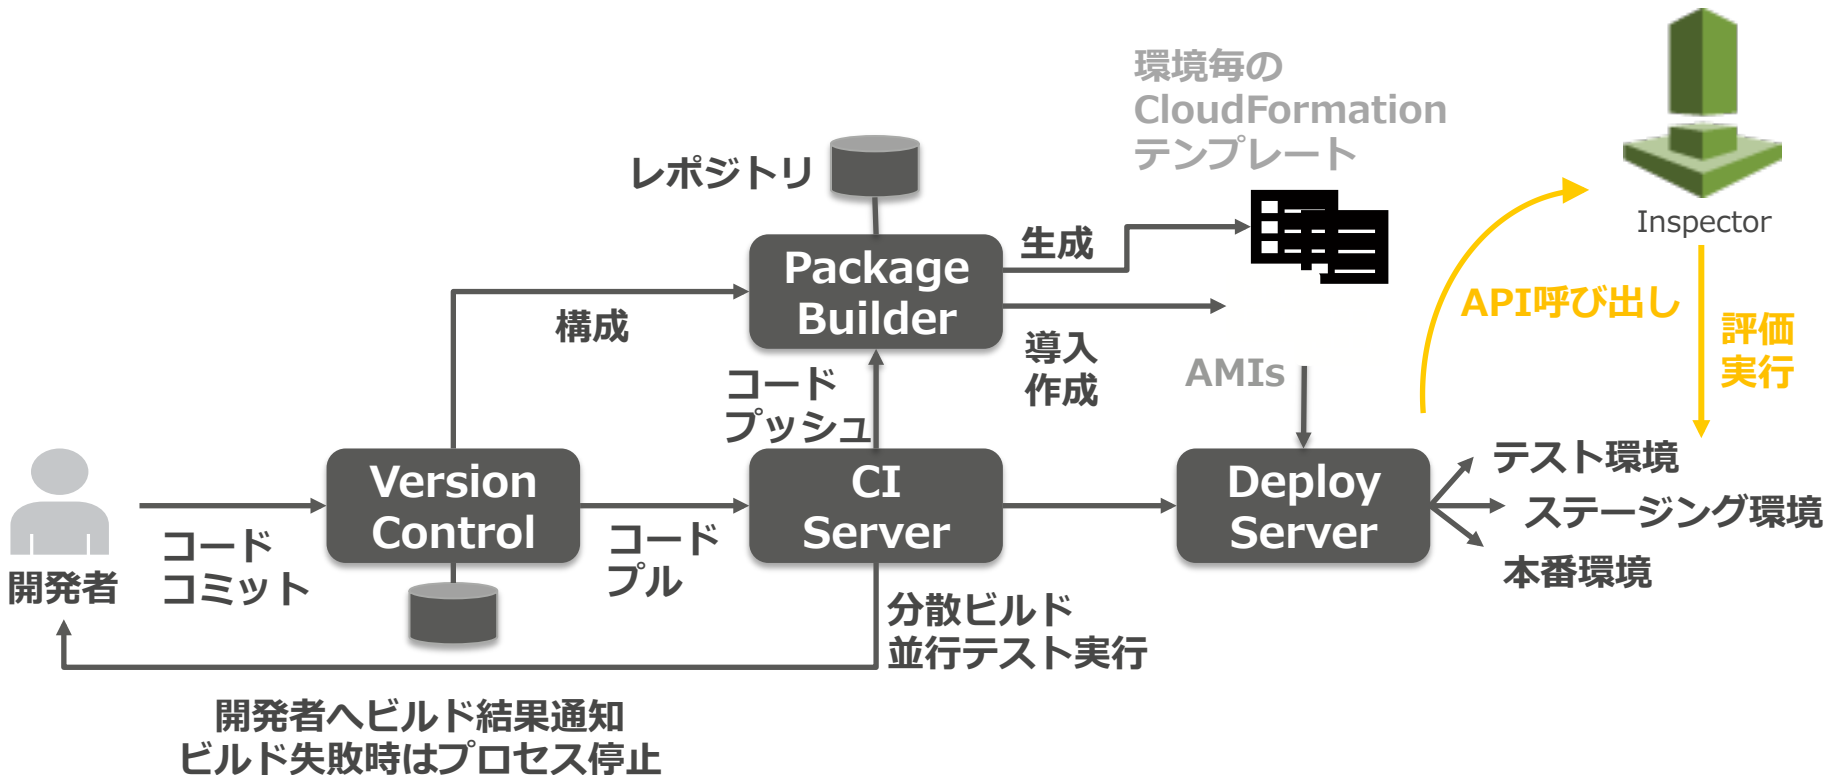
環境毎の
CloudFormation
テンプレート

Inspector

レポジトリ

Package Builder

生成

構成

導入
作成

AMIs

API呼び出し

評価
実行

コード
プッシュ

Version Control

CI Server

Deploy Server

テスト環境
ステージング環境
本番環境

開発者

コード
コミット

コード
プル

分散ビルド
並行テスト実行

開発者へビルド結果通知
ビルド失敗時はプロセス停止